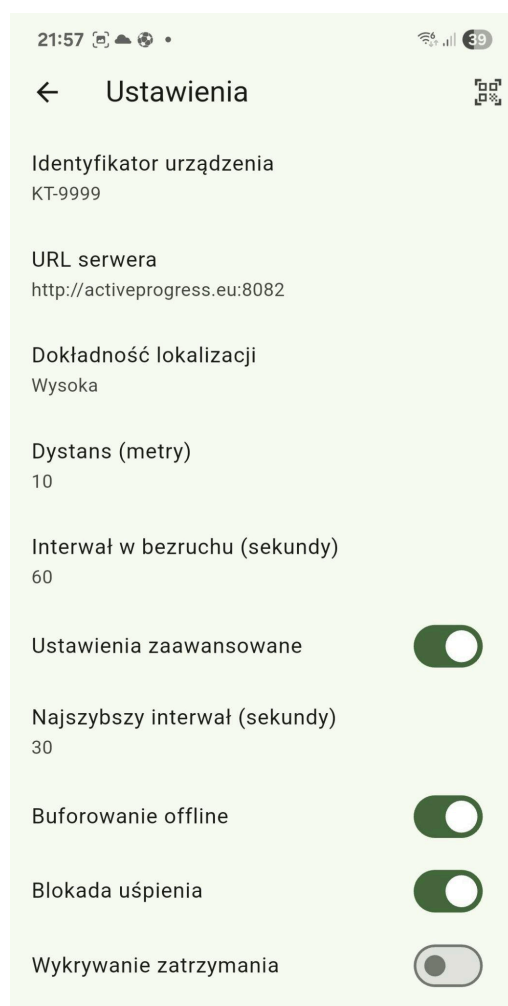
21:57 39

← Ustawienia

Identyfikator urządzenia
KT-9999

URL serwera
http://activeprogress.eu:8082

Dokładność lokalizacji
Wysoka

Dystans (metry)
10

Interwał w bezruchu (sekundy)
60

Ustawienia zaawansowane

Najszybszy interwał (sekundy)
30

Buforowanie offline

Blokada uśpienia

Wykrywanie zatrzymania